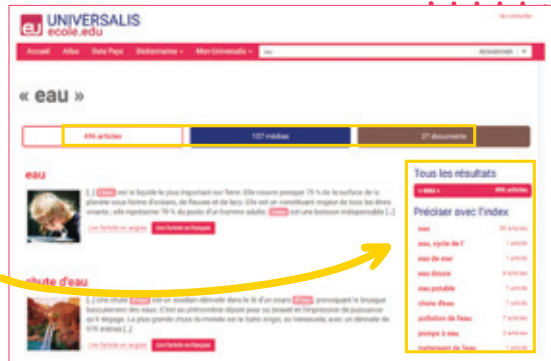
eu UNIVERSALIS
ecole.edu

Se connecter

Accueil Atlas Data Pays Dictionnaires Mon Universalis

« eau »

496 articles
107 médias
27 documents

eau

[...] eau est le liquide le plus important sur Terre. Elle couvre presque 75 % de la surface de la planète sous forme d'océans, de fleuves et de lacs. Elle est un constituant majeur de tous les êtres vivants ; elle représente 70 % du poids d'un homme adulte. L'eau est une boisson indispensable [...]

Lire l'article en anglais
Lire l'article en français

chute d'eau

[...] Une chute d'eau est un soudain dénivelé dans le lit d'un cours d'eau, provoquant le brusque basculement des eaux. C'est un phénomène réputé pour sa beauté et l'impression de puissance qu'il dégage. La plus grande chute du monde est le Salto Angel, au Venezuela, avec un dénivelé de 979 mètres [...]

Lire l'article en anglais
Lire l'article en français

Tous les résultats
« eau » 496 articles

Préciser avec l'index
eau 20 articles
eau, cycle de l' 1 article
eau de mer 1 article
eau douce 6 articles
eau potable 1 article
chute d'eau 3 articles
pollution de l'eau 1 article
pompe à eau 2 articles
traitement de l'eau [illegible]